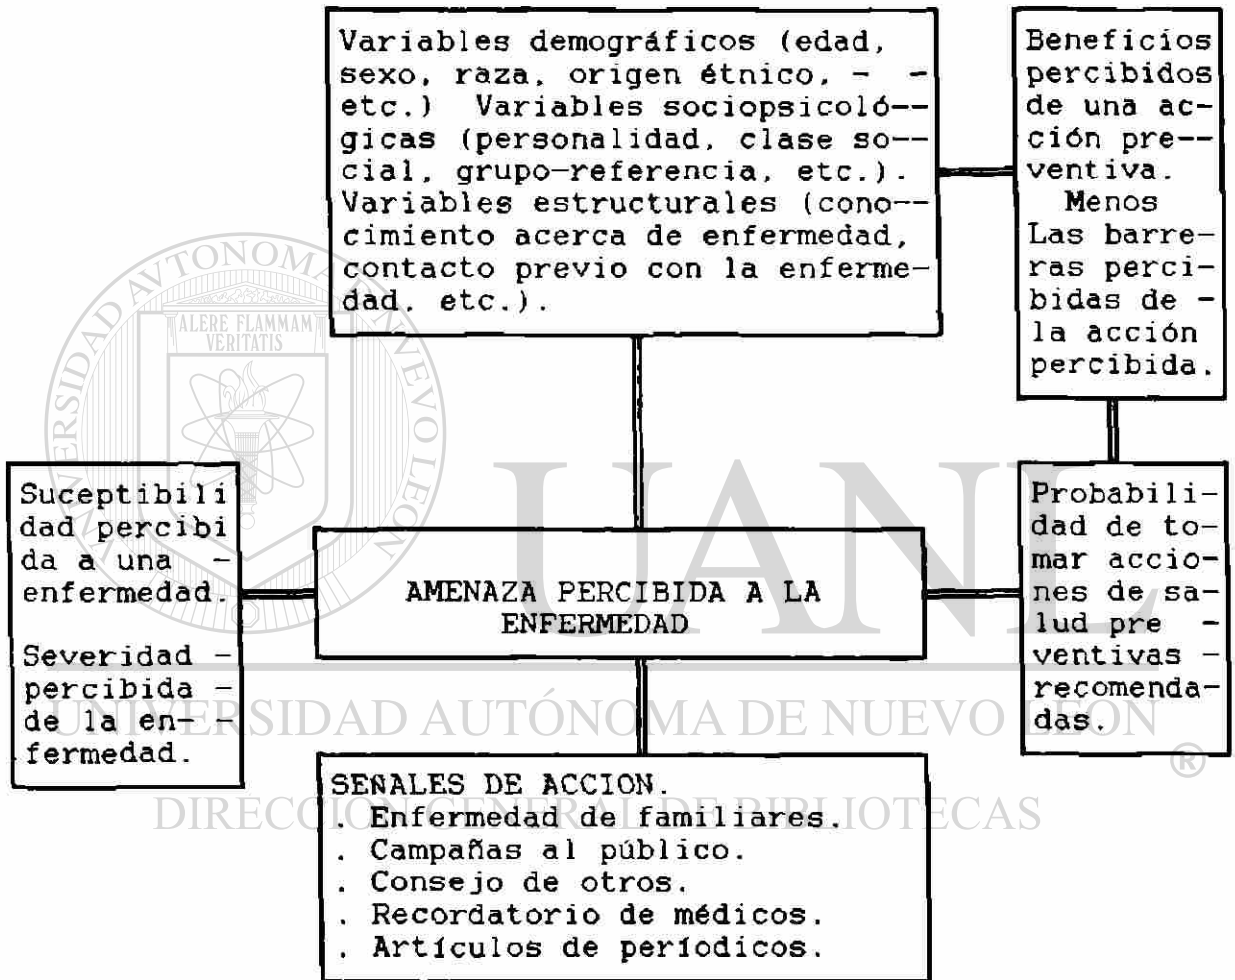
Variables demográficos (edad, sexo, raza, origen étnico, - - etc.) Variables sociopsicoló-- gicas (personalidad, clase so-- cial, grupo-referencia, etc.). Variables estructurales (cono-- cimiento acerca de enfermedad, contacto previo con la enferme- dad, etc.).

Beneficios percibidos de una ac- ción pre-- ventiva.
Menos
Las barre- ras perci- bidas de - la acción percibida.

ALERE FLAMMAM VERITATIS

UNIVERSIDAD AUTÓNOMA DE NUEVO LEÓN

Suceptibili dad percibi da a una - enfermedad.

Severidad - percibida - de la en- - fermedad.

AMENAZA PERCIBIDA A LA ENFERMEDAD

Probabili- dad de to- mar accio- nes de sa- lud pre - ventivas - recomenda- das.

UANL

UNIVERSIDAD AUTÓNOMA DE NUEVO LEÓN ®

DIRECCIÓN GENERAL DE BIBLIOTECAS

SEÑALES DE ACCION.
. Enfermedad de familiares.
. Campañas al público.
. Consejo de otros.
. Recordatorio de médicos.
. Artículos de periódicos.